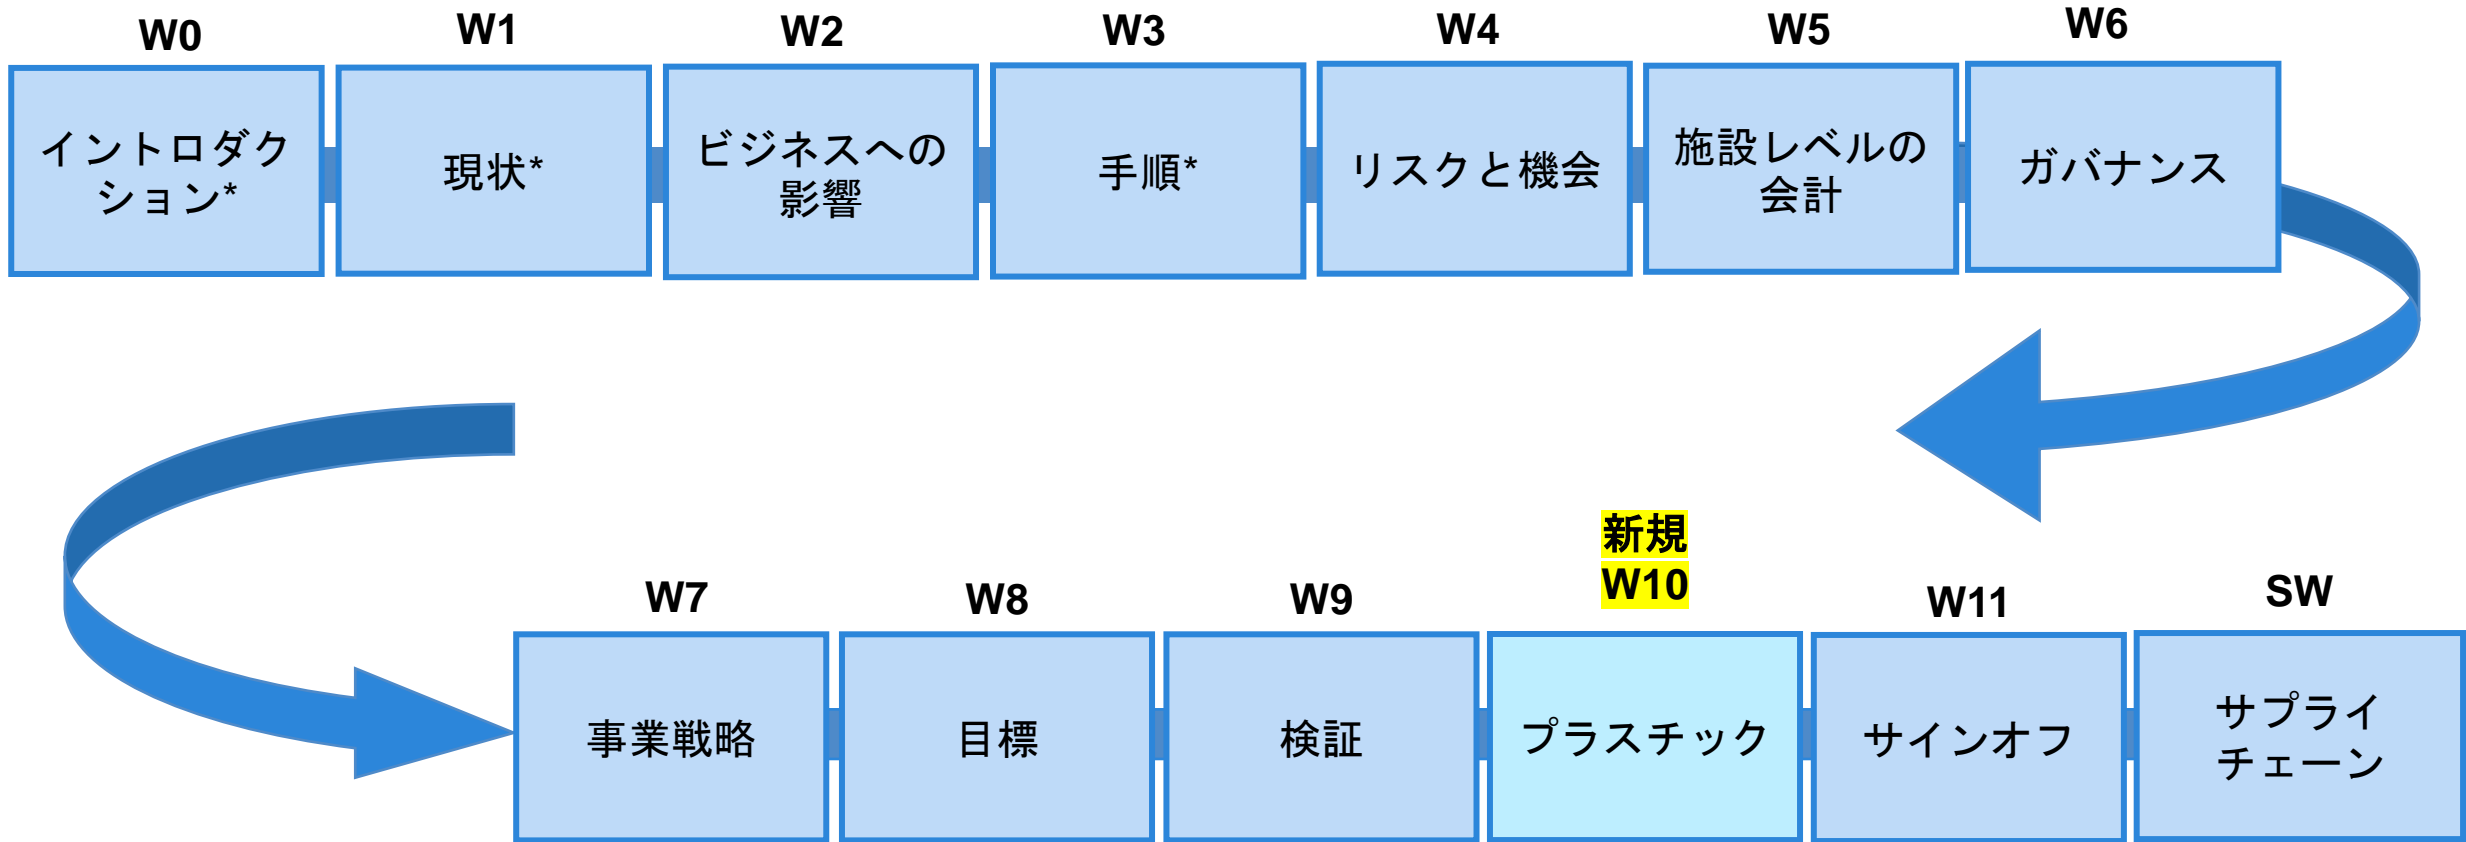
W0
イントロダクション*

W1
現状*

W2
ビジネスへの影響

W3
手順*

W4
リスクと機会

W5
施設レベルの会計

W6
ガバナンス

W7
事業戦略

W8
目標

W9
検証

新規
W10
プラスチック

W11
サインオフ

SW
サプライチェーン